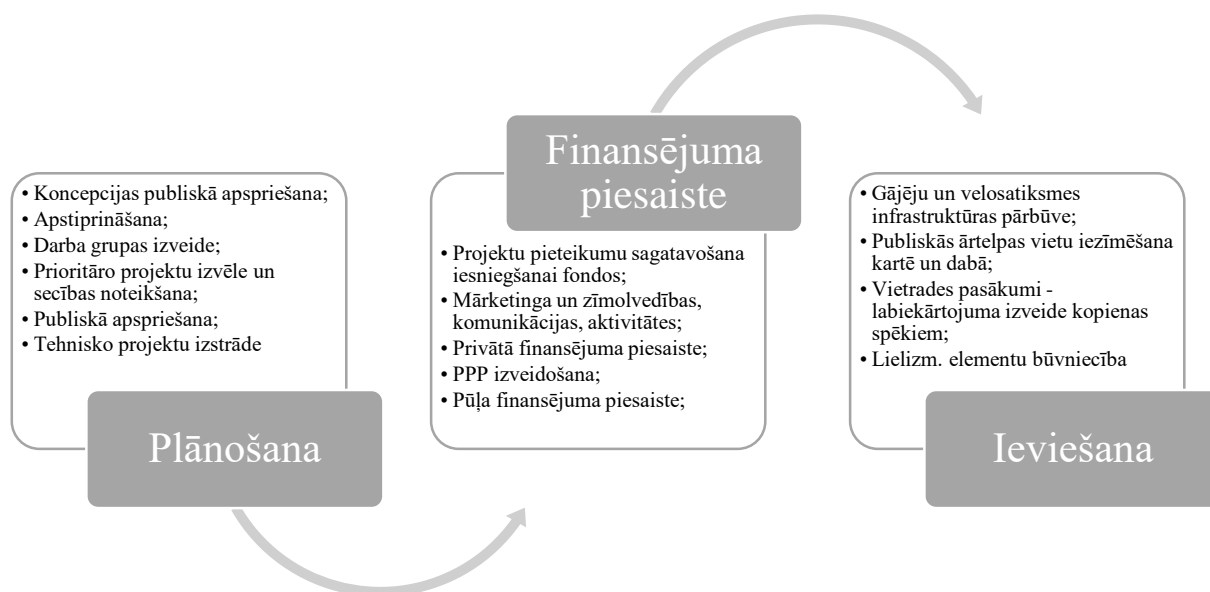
• Koncepcijas publiskā apspriešana;
• Apstiprināšana;
• Darba grupas izveide;
• Prioritāro projektu izvēle un secības noteikšana;
• Publiskā apspriešana;
• Tehnisko projektu izstrāde

Plānošana

Finansējuma piesaiste

• Projektu pieteikumu sagatavošana iesniegšanai fondos;
• Mārketinga un zīmolvedības, komunikācijas, aktivitātes;
• Privātā finansējuma piesaiste;
• PPP izveidošana;
• Pūļa finansējuma piesaiste;

• Gājēju un velosatiksmes infrastruktūras pārbūve;
• Publiskās ārtelpas vietu iezīmēšana kartē un dabā;
• Vietrades pasākumi - labiekārtojuma izveide kopienas spēkiem;
• Lielizm. elementu būvniecība

Ieviešana